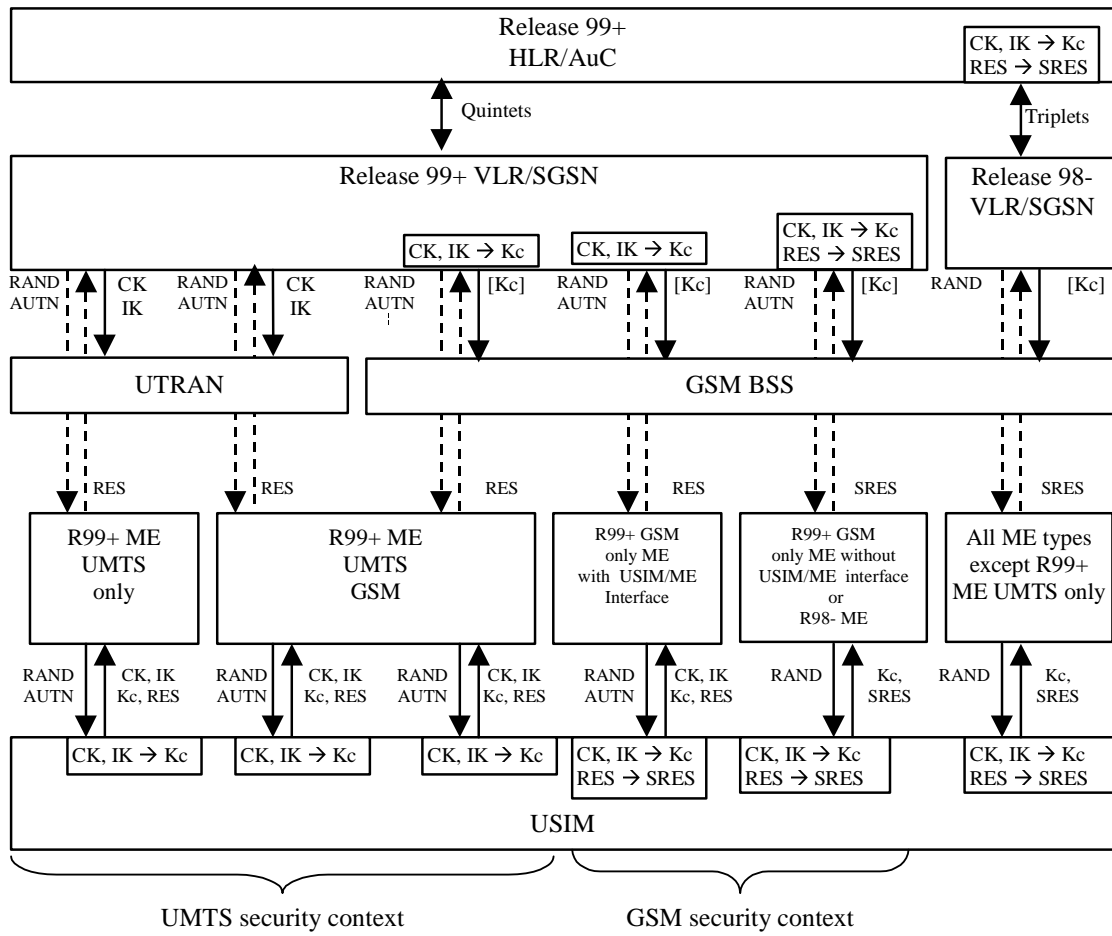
Release 99+
HLR/AuC

CK, IK → Kc
RES → SRES

Quintets

Triplets

Release 99+ VLR/SGSN

Release 98-
VLR/SGSN

CK, IK → Kc

CK, IK → Kc

CK, IK → Kc
RES → SRES

RAND
AUTN

CK
IK

RAND
AUTN

CK
IK

RAND
AUTN

[Kc]

RAND
AUTN

[Kc]

RAND
AUTN

[Kc]

RAND

[Kc]

UTRAN

GSM BSS

RES

RES

RES

RES

SRES

SRES

R99+ ME
UMTS
only

R99+ ME
UMTS
GSM

R99+ GSM
only ME
with USIM/ME
Interface

R99+ GSM
only ME without
USIM/ME interface
or
R98- ME

All ME types
except R99+
ME UMTS only

RAND
AUTN

CK, IK
Kc, RES

RAND
AUTN

CK, IK
Kc, RES

RAND
AUTN

CK, IK
Kc, RES

RAND
AUTN

CK, IK
Kc, RES

RAND

Kc,
SRES

RAND

Kc,
SRES

CK, IK → Kc

CK, IK → Kc

CK, IK → Kc

CK, IK → Kc
RES → SRES

CK, IK → Kc
RES → SRES

CK, IK → Kc
RES → SRES

USIM

UMTS security context

GSM security context